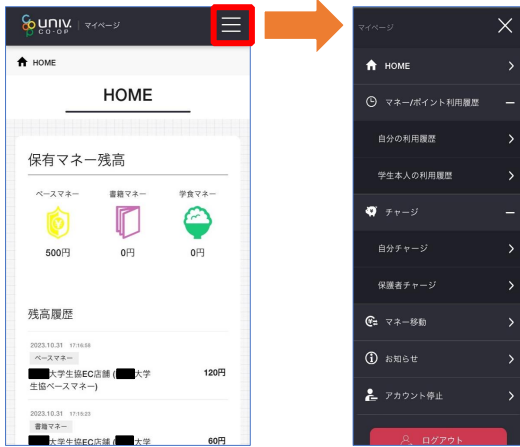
univ. CO-OP | マイページ

HOME

HOME

保有マネー残高

ベースマネー
500円

書籍マネー
0円

学食マネー
0円

残高履歴

2023.10.31 17:16:58
ベースマネー
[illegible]大学生協EC店舗 ([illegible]大学生協ベースマネー) 120円

2023.10.31 17:15:23
書籍マネー
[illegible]大学生協EC店舗 ([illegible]大学 60円

マイページ

HOME

マネー/ポイント利用履歴

自分の利用履歴

学生本人の利用履歴

チャージ

自分チャージ

保護者チャージ

マネー移動

お知らせ

アカウント停止

ログアウト